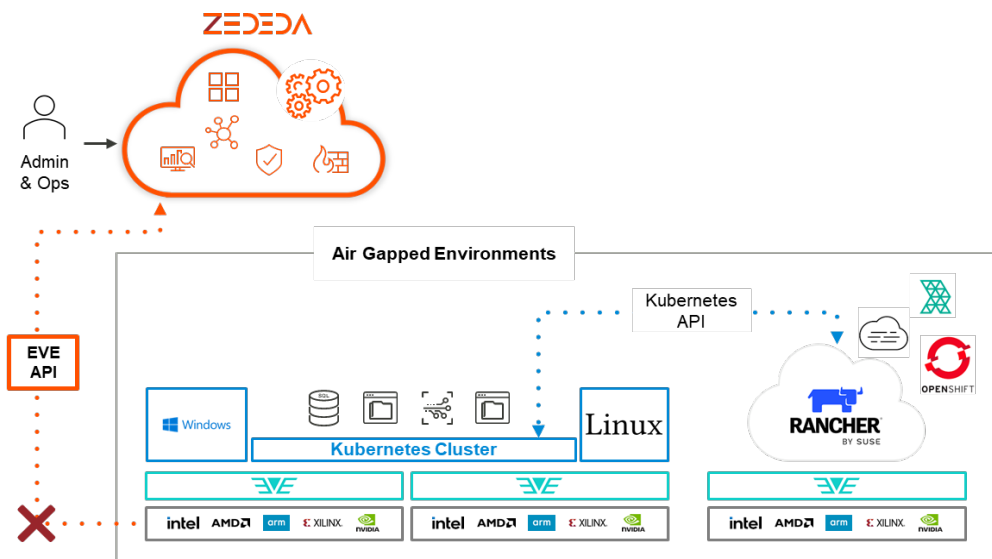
ZEDEDA

Admin & Ops

Air Gapped Environments

Kubernetes API

EVE API

Windows

SQL

Kubernetes Cluster

Linux

RANCHER BY SUSE

OPENSHIFT

EVE

EVE

EVE

intel AMD arm XILINX. NVIDIA

intel AMD arm XILINX. NVIDIA

intel AMD arm XILINX. NVIDIA